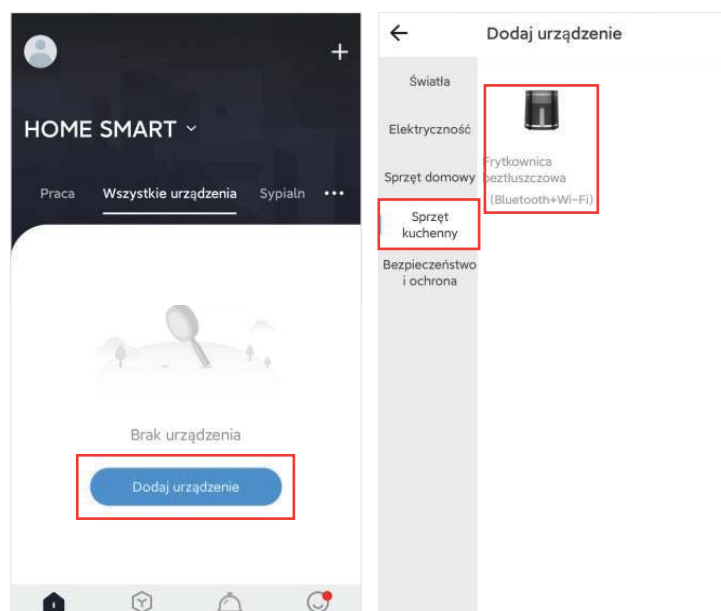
+

HOME SMART ˅

Praca Wszystkie urządzenia Sypialn •••

Brak urządzenia

Dodaj urządzenie

←

Dodaj urządzenie

Światła

Elektryczność

Sprzęt domowy

Sprzęt kuchenny

Bezpieczeństwo i ochrona

Frytkownica beztłuszczowa (Bluetooth+Wi-Fi)